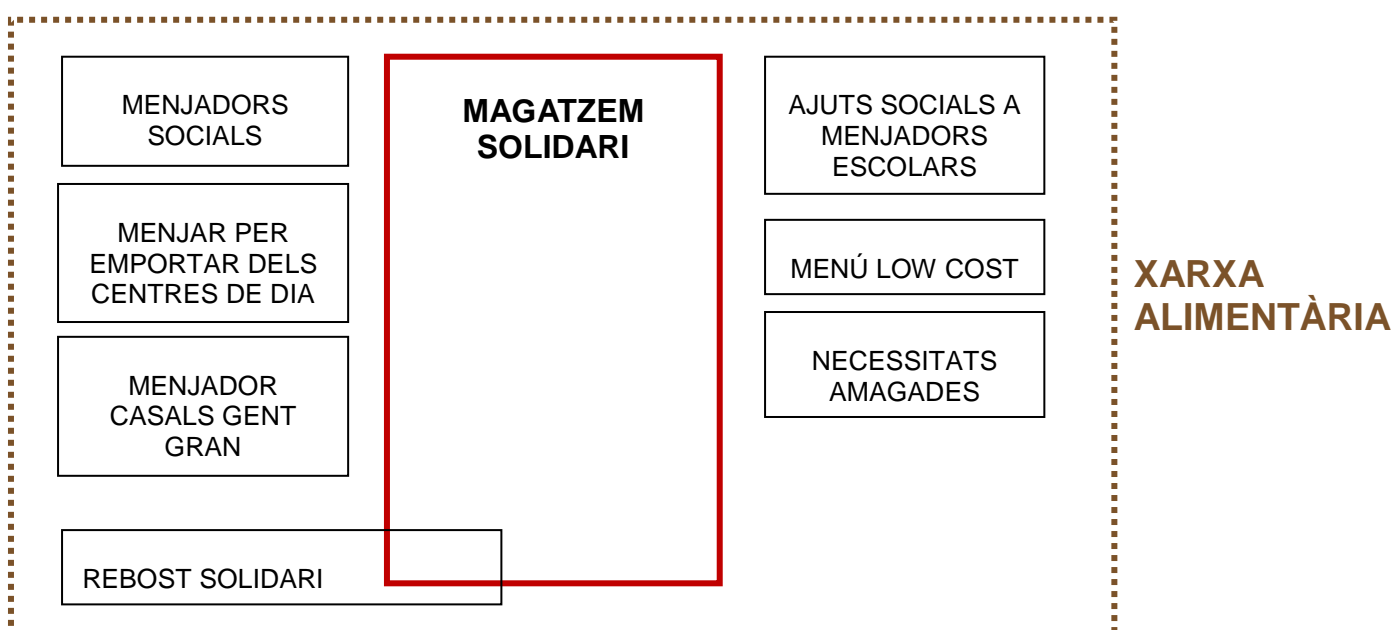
MENJADORS SOCIALS

MENJAR PER EMPORTAR DELS CENTRES DE DIA

MENJADOR CASALS GENT GRAN

REBOST SOLIDARI

MAGATZEM SOLIDARI

AJUTS SOCIALS A MENJADORS ESCOLARS

MENÚ LOW COST

NECESSITATS AMAGADES

XARXA ALIMENTÀRIA